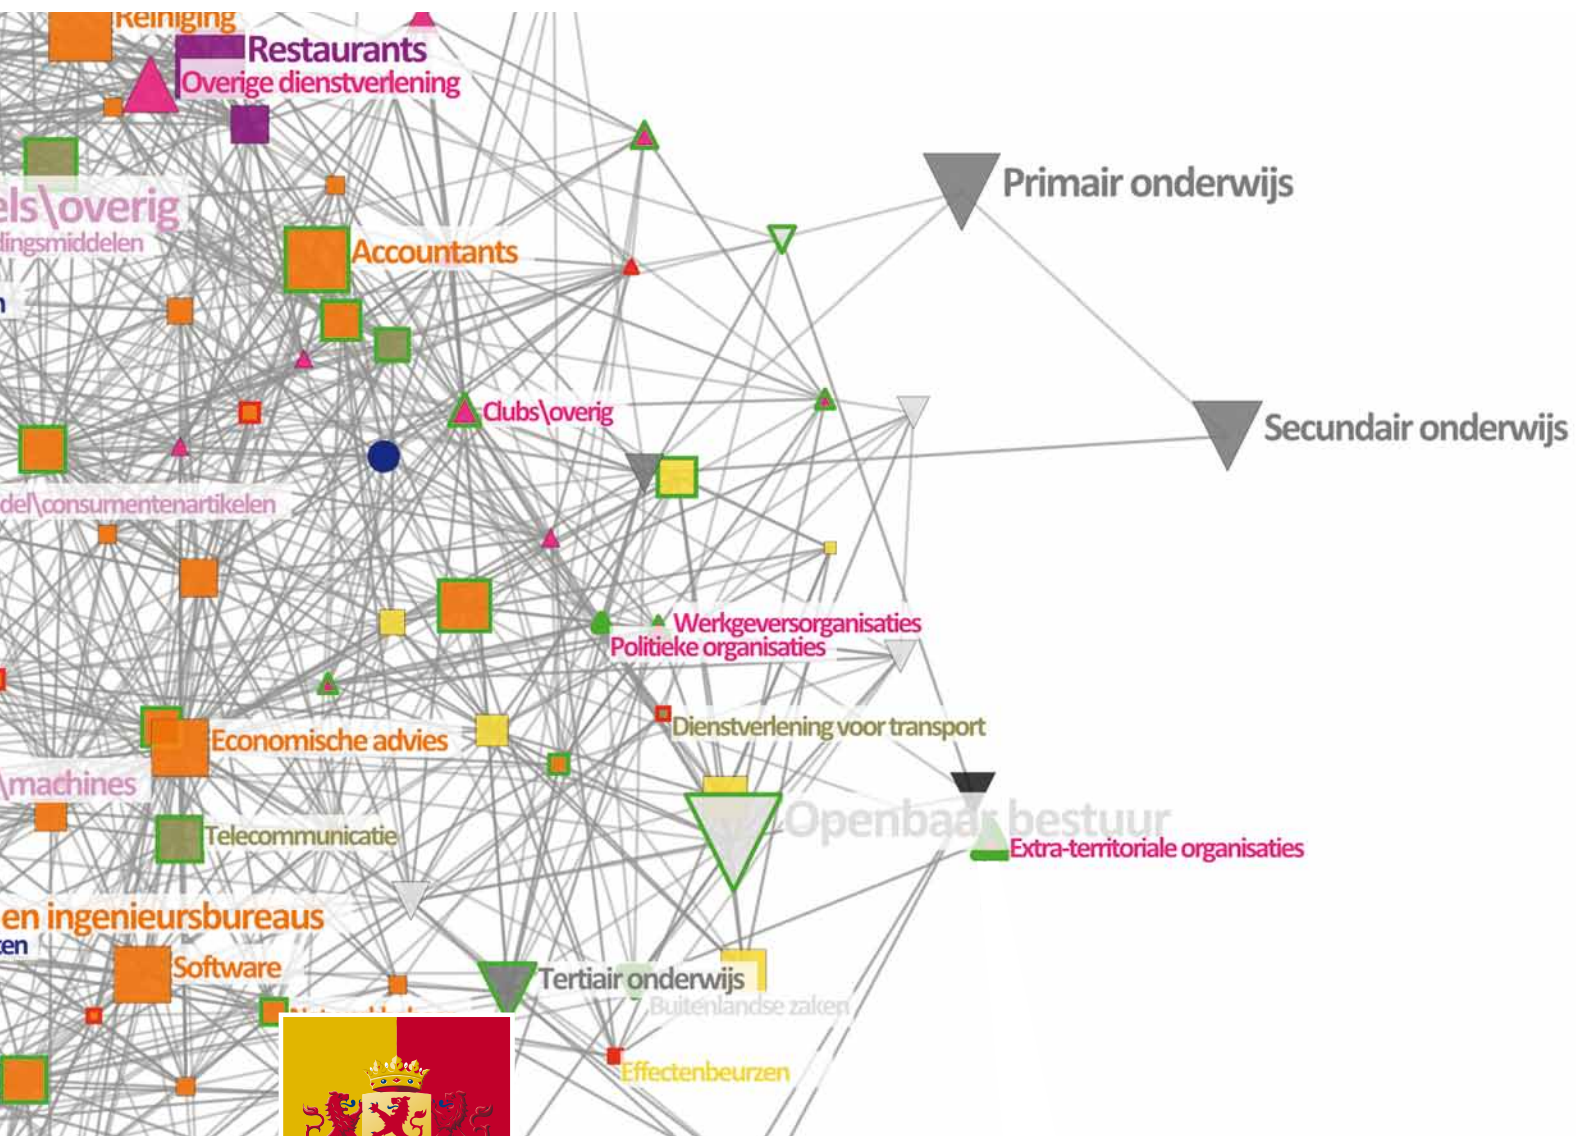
Reiniging
Restaurants
Overige dienstverlening
els\overig
lingsmiddelen
Accountants
Primair onderwijs
Secundair onderwijs
Clubs\overig
del\consumentenartikelen
Werkgeversorganisaties
Politieke organisaties
Dienstverlening voor transport
Economische advies
machines
Telecommunicatie
Openbaar bestuur
Extra-territoriale organisaties
en ingenieursbureaus
zen
Software
Tertiair onderwijs
Buitenlandse zaken
Effectenbeurzen